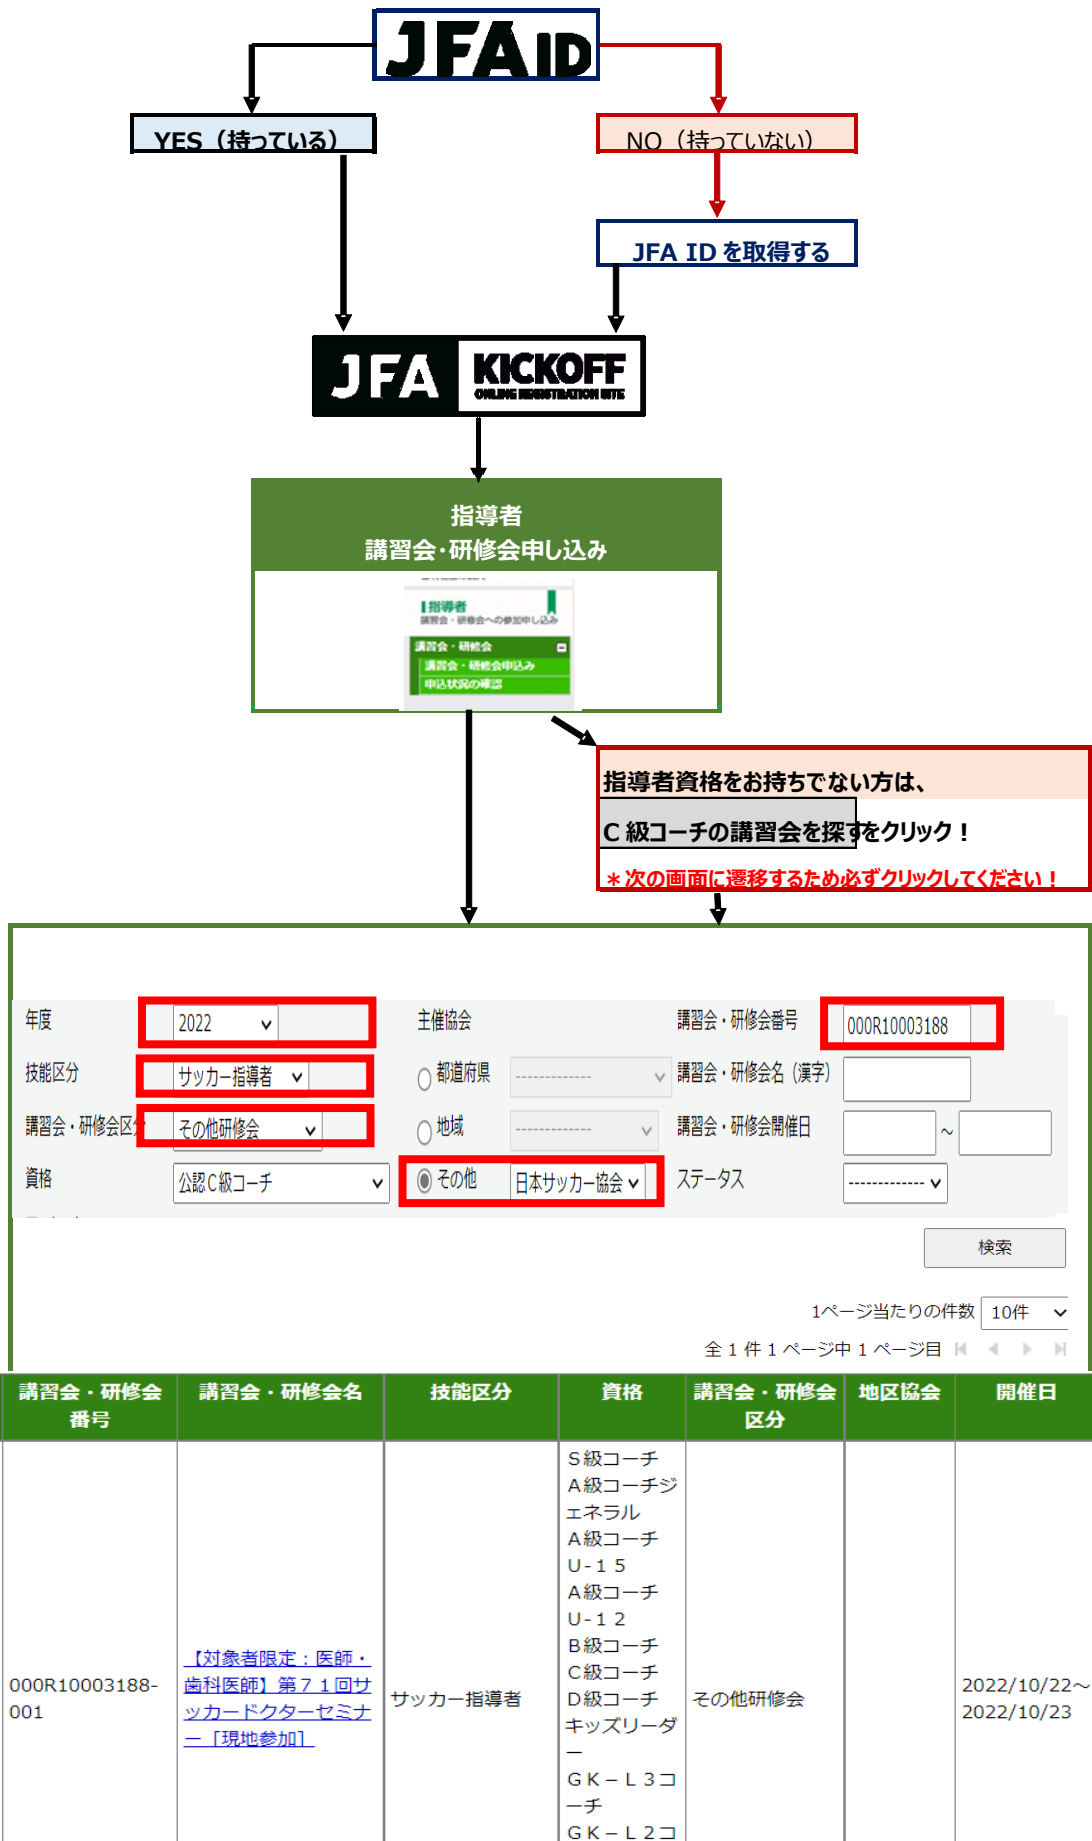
JFA ID

YES（持っている）

NO（持っていない）

JFA ID を取得する

JFA KICKOFF
ONLINE REGISTRATION SITE

指導者
講習会･研修会申し込み

指導者
講習会・研修会への参加申し込み
講習会・研修会
講習会・研修会申込み
申込状況の確認

指導者資格をお持ちでない方は、
C 級コーチの講習会を探すをクリック！
＊次の画面に遷移するため必ずクリックしてください！

| 年度 | 2022 | 主催協会 | | 講習会・研修会番号 | 000R10003188 |
|---|---|---|---|---|---|
| 技能区分 | サッカー指導者 | 都道府県 | ------------- | 講習会・研修会名（漢字） | |
| 講習会・研修会区分 | その他研修会 | 地域 | ------------- | 講習会・研修会開催日 | ～ |
| 資格 | 公認C級コーチ | その他 | 日本サッカー協会 | ステータス | ------------- |

検索

1ページ当たりの件数 10件

全 1 件 1 ページ中 1 ページ目

| 講習会・研修会番号 | 講習会・研修会名 | 技能区分 | 資格 | 講習会・研修会区分 | 地区協会 | 開催日 |
|---|---|---|---|---|---|---|
| 000R10003188-001 | 【対象者限定：医師・歯科医師】第７１回サッカードクターセミナー［現地参加］ | サッカー指導者 | Ｓ級コーチ Ａ級コーチジェネラル Ａ級コーチＵ-１５ Ａ級コーチＵ-１２ Ｂ級コーチ Ｃ級コーチ Ｄ級コーチ キッズリーダー ＧＫ－Ｌ３コーチ ＧＫ－Ｌ２コ | その他研修会 | | 2022/10/22～2022/10/23 |